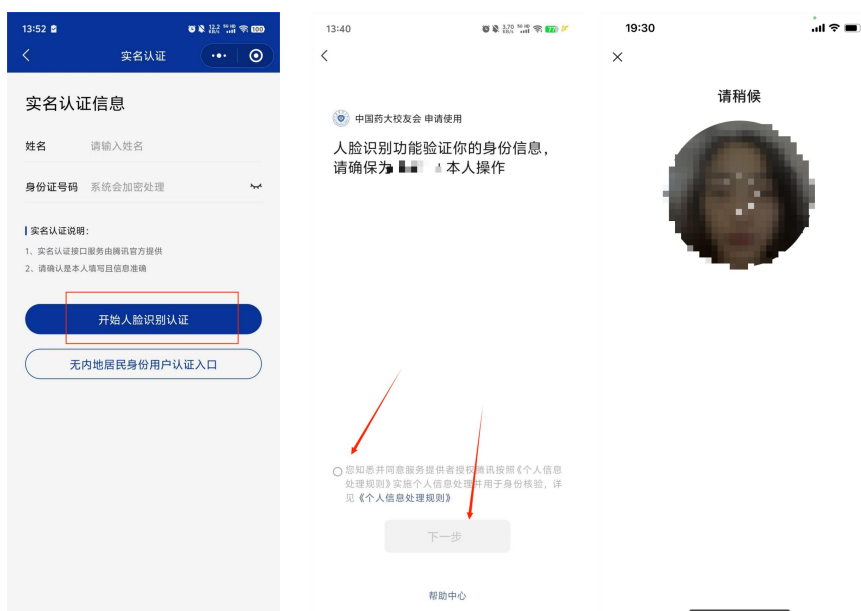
13:52

实名认证

实名认证信息

姓名 请输入姓名

身份证号码 系统会加密处理

实名认证说明：

1、实名认证接口服务由腾讯官方提供

2、请确认是本人填写且信息准确

开始人脸识别认证

无内地居民身份用户认证入口

13:40

中国药大校友会 申请使用

人脸识别功能验证你的身份信息，请确保为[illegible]本人操作

您知悉并同意服务提供者授权腾讯按照《个人信息处理规则》实施个人信息处理并用于身份核验，详见《个人信息处理规则》

下一步

帮助中心

19:30

请稍候